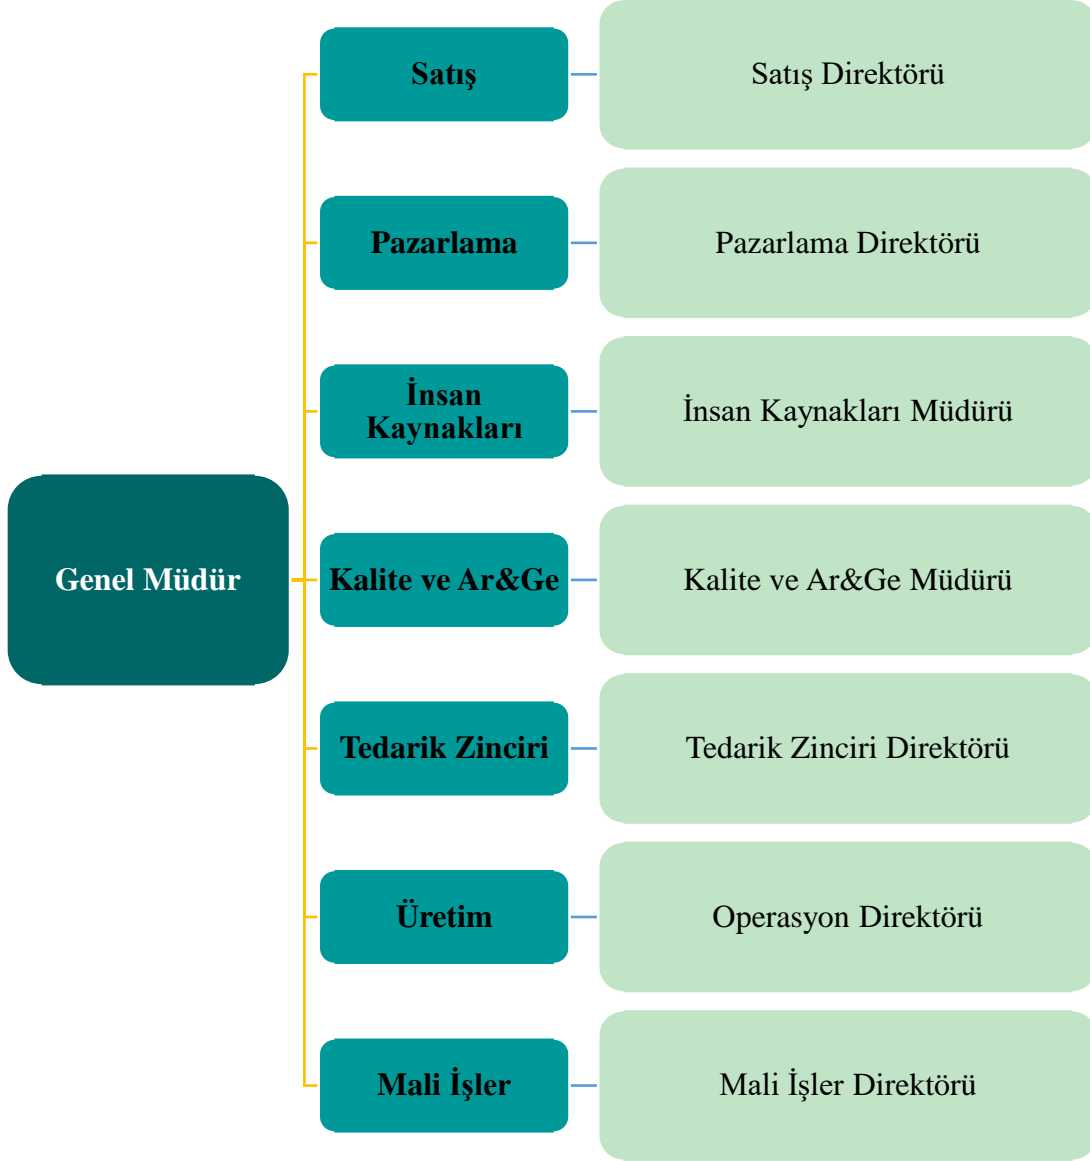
Genel Müdür

Satış

Satış Direktörü

Pazarlama

Pazarlama Direktörü

İnsan Kaynakları

İnsan Kaynakları Müdürü

Kalite ve Ar&Ge

Kalite ve Ar&Ge Müdürü

Tedarik Zinciri

Tedarik Zinciri Direktörü

Üretim

Operasyon Direktörü

Mali İşler

Mali İşler Direktörü